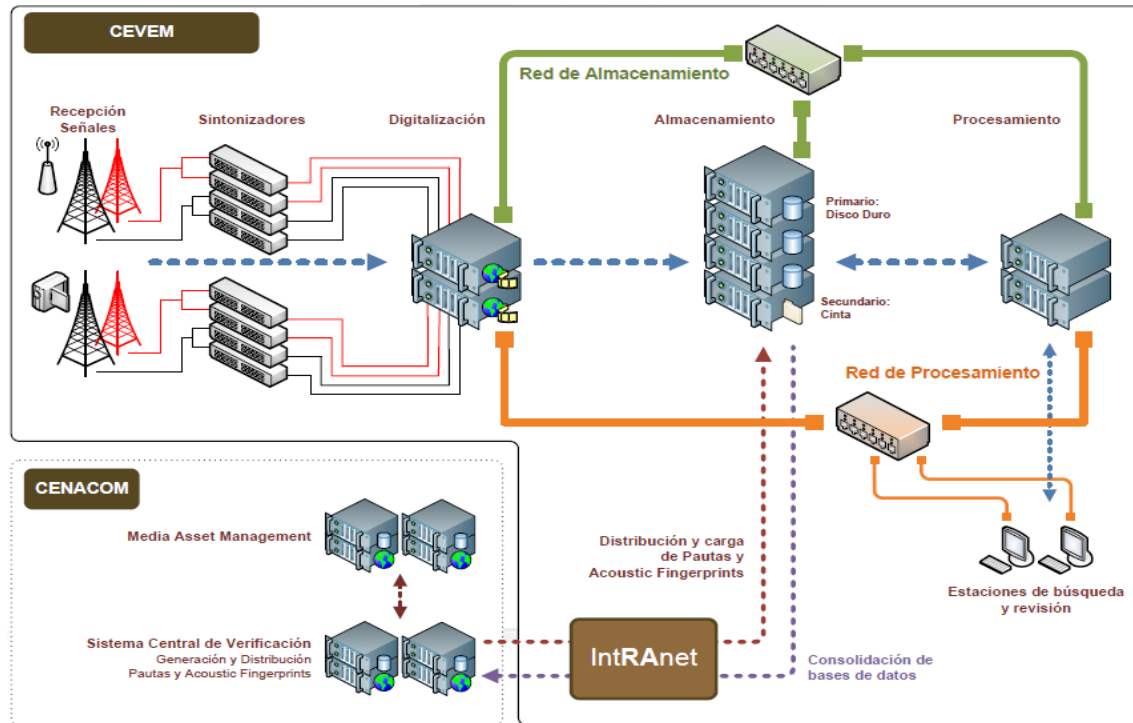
CEVEM

Red de Almacenamiento

Recepción Señales

Sintonizadores

Digitalización

Almacenamiento

Procesamiento

Primario: Disco Duro

Secundario: Cinta

Red de Procesamiento

CENACOM

Media Asset Management

Distribución y carga de Pautas y Acoustic Fingerprints

Estaciones de búsqueda y revisión

Sistema Central de Verificación
Generación y Distribución
Pautas y Acoustic Fingerprints

IntRAnet

Consolidación de bases de datos